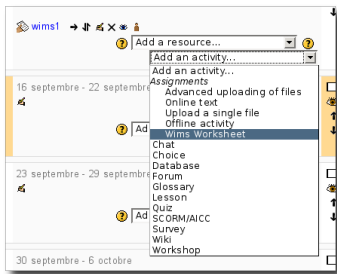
wims1

Add a resource...

Add an activity...

Add an activity...
Assignments
Advanced uploading of files
Online text
Upload a single file
Offline activity
Wims Worksheet
Chat
Choice
Database
Forum
Glossary
Lesson
Quiz
SCORM/AICC
Survey
Wiki
Workshop

16 septembre - 22 septembre

Ad

23 septembre - 29 septembre

Ad

30 septembre - 6 octobre